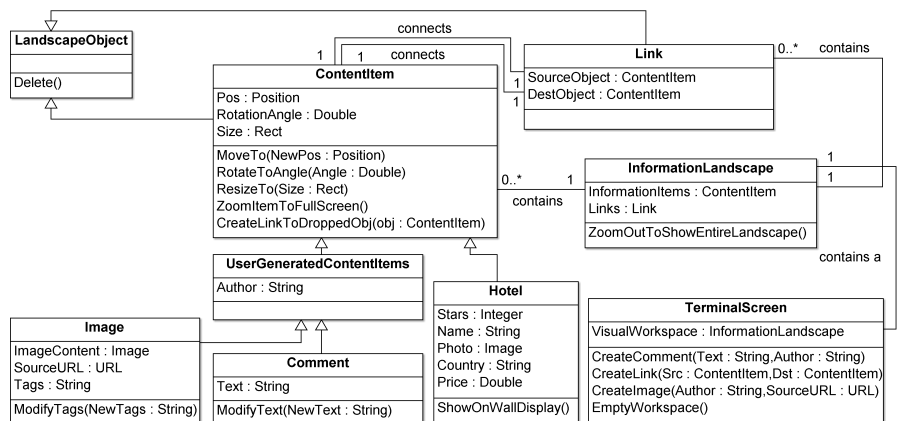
LandscapeObject

Delete()

connects

1 1 connects

ContentItem

Pos : Position
RotationAngle : Double
Size : Rect

MoveTo(NewPos : Position)
RotateToAngle(Angle : Double)
ResizeTo(Size : Rect)
ZoomItemToFullScreen()
CreateLinkToDroppedObj(obj : ContentItem)

Link

1 SourceObject : ContentItem
1 DestObject : ContentItem

0..* contains

1
1

0..* 1

InformationLandscape

InformationItems : ContentItem
Links : Link

ZoomOutToShowEntireLandscape()

contains

contains a

UserGeneratedContentItems

Author : String

Hotel

Stars : Integer
Name : String
Photo : Image
Country : String
Price : Double

ShowOnWallDisplay()

Image

ImageContent : Image
SourceURL : URL
Tags : String

ModifyTags(NewTags : String)

Comment

Text : String

ModifyText(NewText : String)

TerminalScreen

VisualWorkspace : InformationLandscape

CreateComment(Text : String,Author : String)
CreateLink(Src : ContentItem,Dst : ContentItem)
CreateImage(Author : String,SourceURL : URL)
EmptyWorkspace()